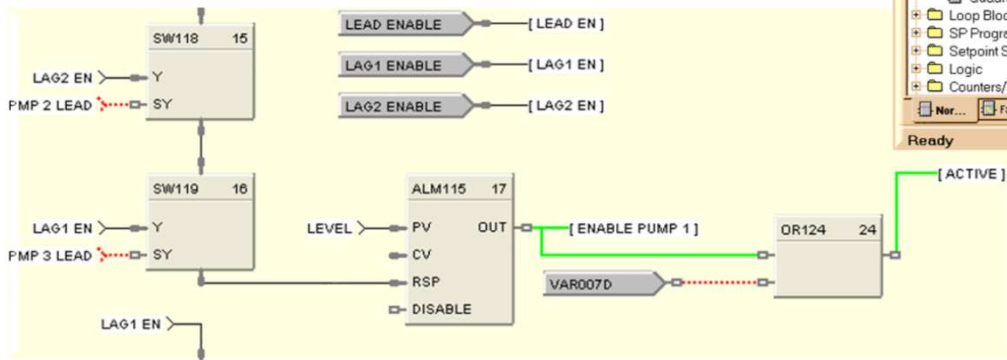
SW118 15
LAG2 EN
Y
PMP 2 LEAD
SY
LEAD ENABLE
[ LEAD EN ]
LAG1 ENABLE
[ LAG1 EN ]
LAG2 ENABLE
[ LAG2 EN ]
Loop Bloc
SP Progra
Setpoint S
Logic
Counters/
Ner...
Fa
Ready
[ ACTIVE ]
SW119 16
LAG1 EN
Y
PMP 3 LEAD
SY
ALM115 17
LEVEL
PV
OUT
[ ENABLE PUMP 1 ]
CV
RSP
DISABLE
OR124 24
VAR007D
LAG1 EN